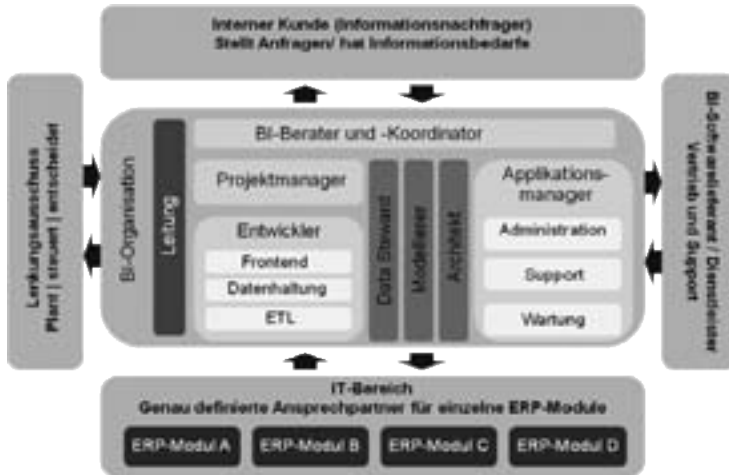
Interner Kunde (Informationsnachfrager)
Stellt Anfragen/ hat Informationsbedarfe

Lenkungsausschuss
Plant | steuert | entscheidet

BI-Organisation

Leitung

BI-Berater und -Koordinator

Projektmanager

Entwickler

Frontend

Datenhaltung

ETL

Data Steward

Modellierer

Architekt

Applikationsmanager

Administration

Support

Wartung

BI-Softwarelieferant / Dienstleister
Vertrieb und Support

IT-Bereich
Genau definierte Ansprechpartner für einzelne ERP-Module

ERP-Modul A

ERP-Modul B

ERP-Modul C

ERP-Modul D